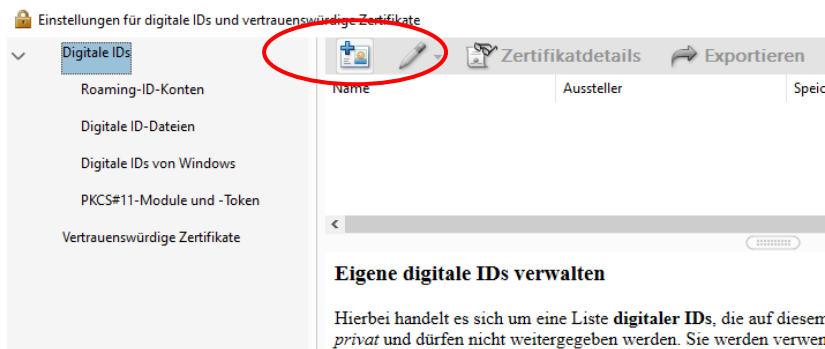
Einstellungen für digitale IDs und vertrauenswürdige Zertifikate

Digitale IDs

Roaming-ID-Konten

Digitale ID-Dateien

Digitale IDs von Windows

PKCS#11-Module und -Token

Vertrauenswürdige Zertifikate

Zertifikatdetails Exportieren

| Name | Aussteller | Speic |
|---|---|---|

**Eigene digitale IDs verwalten**

Hierbei handelt es sich um eine Liste **digitaler IDs**, die auf diesem *privat* und dürfen nicht weitergegeben werden. Sie werden verwen